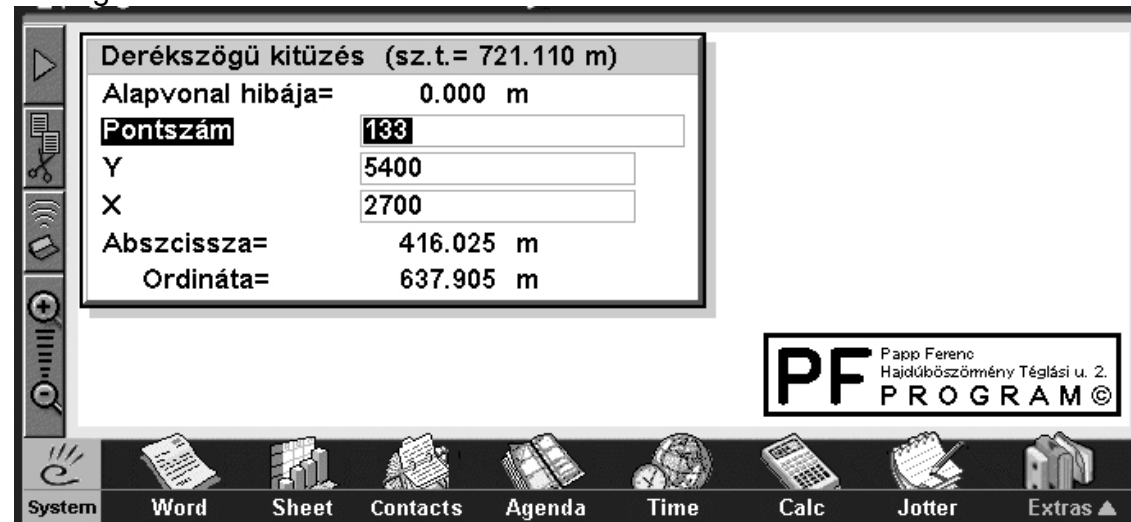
Derékszögü kitüzés (sz.t.= 721.110 m)
Alapvonal hibája= 0.000 m
Pontszám 133
Y 5400
X 2700
Abszcissza= 416.025 m
Ordináta= 637.905 m

PF Papp Ferenc Hajdúböszörmény Téglási u. 2. PROGRAM©

System Word Sheet Contacts Agenda Time Calc Jotter Extras ▲